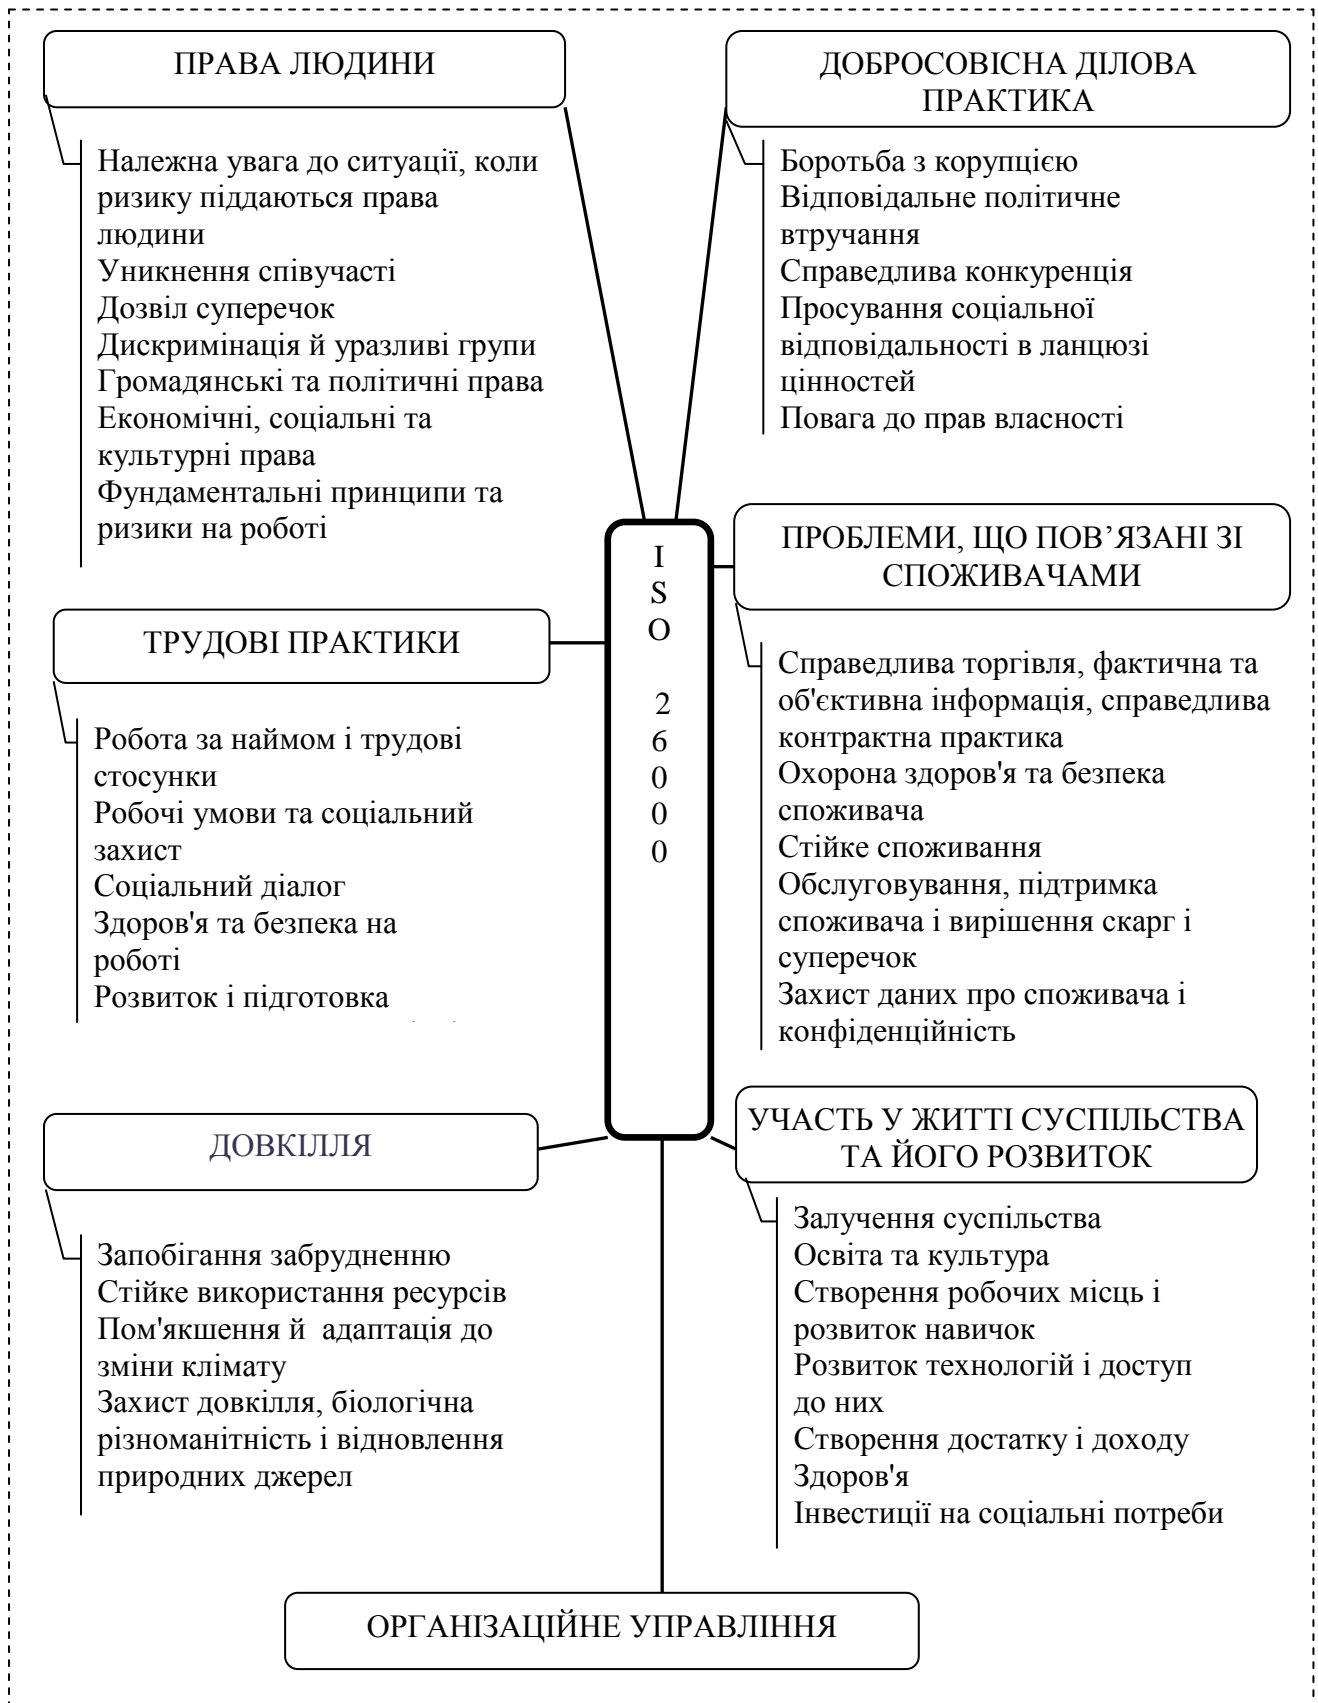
ПРАВА ЛЮДИНИ

Належна увага до ситуації, коли ризику піддаються права людини
Уникнення співучасті
Дозвіл суперечок
Дискримінація й уразливі групи
Громадянські та політичні права
Економічні, соціальні та культурні права
Фундаментальні принципи та ризики на роботі

ДОБРОСОВІСНА ДІЛОВА ПРАКТИКА

Боротьба з корупцією
Відповідальне політичне втручання
Справедлива конкуренція
Просування соціальної відповідальності в ланцюзі цінностей
Повага до прав власності

I S O 2 6 0 0 0

ТРУДОВІ ПРАКТИКИ

Робота за наймом і трудові стосунки
Робочі умови та соціальний захист
Соціальний діалог
Здоров'я та безпека на роботі
Розвиток і підготовка

ПРОБЛЕМИ, ЩО ПОВ'ЯЗАНІ ЗІ СПОЖИВАЧАМИ

Справедлива торгівля, фактична та об'єктивна інформація, справедлива контрактна практика
Охорона здоров'я та безпека споживача
Стійке споживання
Обслуговування, підтримка споживача і вирішення скарг і суперечок
Захист даних про споживача і конфіденційність

ДОВКІЛЛЯ

Запобігання забрудненню
Стійке використання ресурсів
Пом'якшення й адаптація до зміни клімату
Захист довкілля, біологічна різноманітність і відновлення природних джерел

УЧАСТЬ У ЖИТТІ СУСПІЛЬСТВА ТА ЙОГО РОЗВИТОК

Залучення суспільства
Освіта та культура
Створення робочих місць і розвиток навичок
Розвиток технологій і доступ до них
Створення достатку і доходу
Здоров'я
Інвестиції на соціальні потреби

ОРГАНІЗАЦІЙНЕ УПРАВЛІННЯ